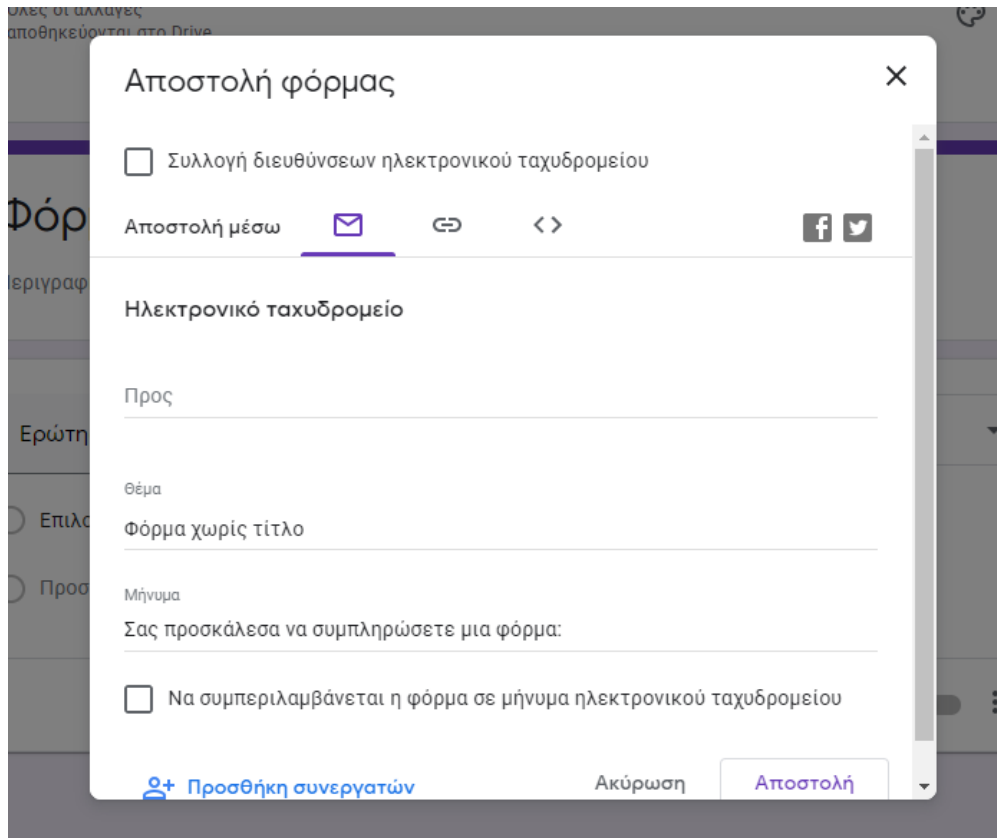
Όλες οι αλλαγές αποθηκεύονται στο Drive

Φόρ

Περιγραφ

Ερώτη

Επιλ

Προσ

Αποστολή φόρμας

×

Συλλογή διευθύνσεων ηλεκτρονικού ταχυδρομείου

Αποστολή μέσω

Ηλεκτρονικό ταχυδρομείο

Προς

Θέμα

Φόρμα χωρίς τίτλο

Μήνυμα

Σας προσκάλεσα να συμπληρώσετε μια φόρμα:

Να συμπεριλαμβάνεται η φόρμα σε μήνυμα ηλεκτρονικού ταχυδρομείου

Προσθήκη συνεργατών

Ακύρωση

Αποστολή